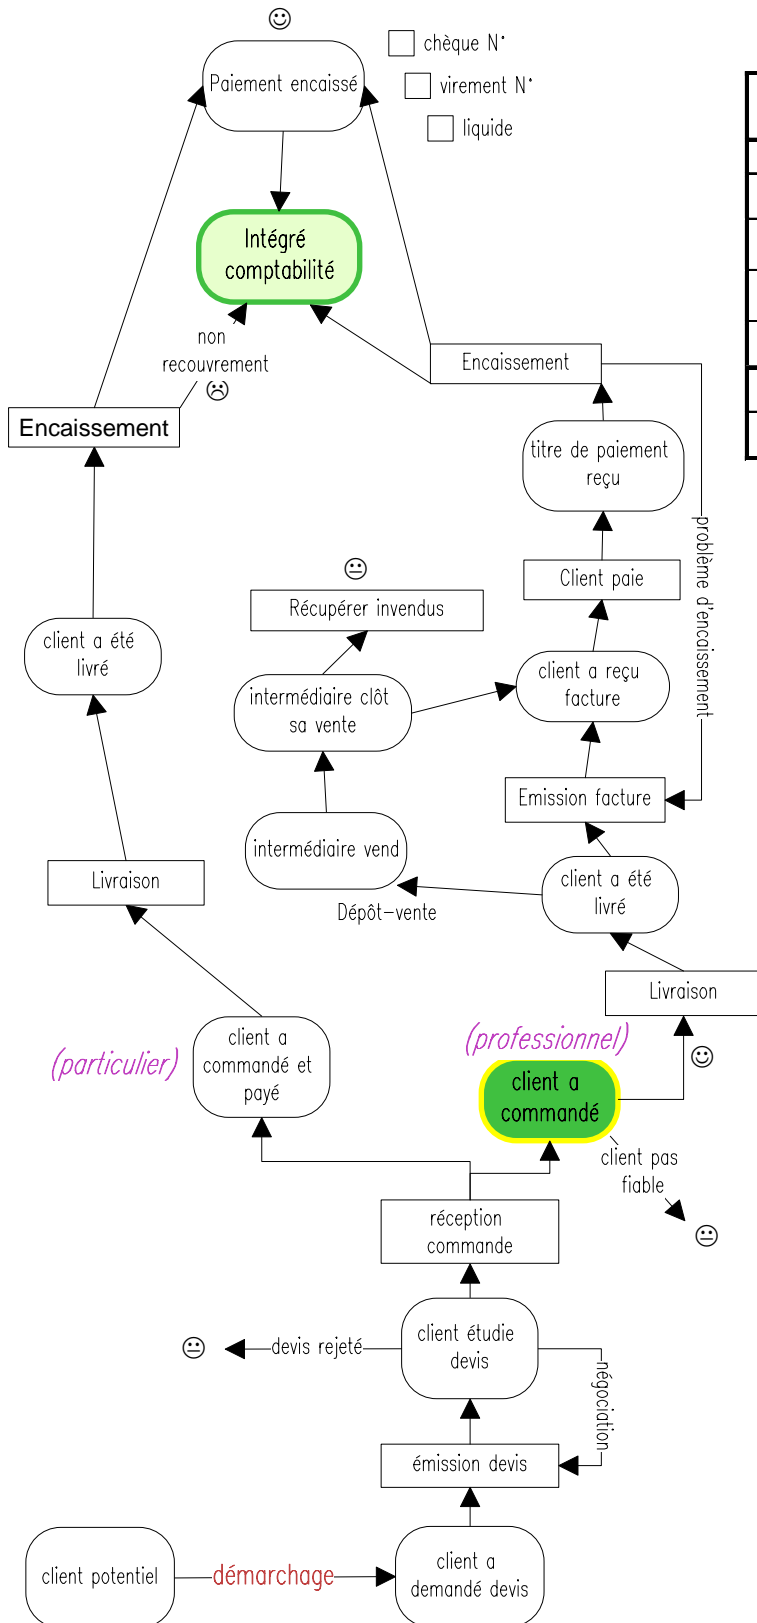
☺

Paiement encaissé

chèque N°

virement N°

liquide

Intégré comptabilité

non recouvrement ☹

Encaissement

Encaissement

titre de paiement reçu

problème d'encaissement

Client paie

☹

Récupérer invendus

client a été livré

intermédiaire clôt sa vente

client a reçu facture

Emission facture

intermédiaire vend

client a été livré

Livraison

Dépôt-vente

Livraison

(professionnel)

(particulier)

client a commandé et payé

client a commandé

☺

client pas fiable

☹

réception commande

☹

devis rejeté

client étudie devis

négociation

émission devis

client potentiel

démarchage

client a demandé devis